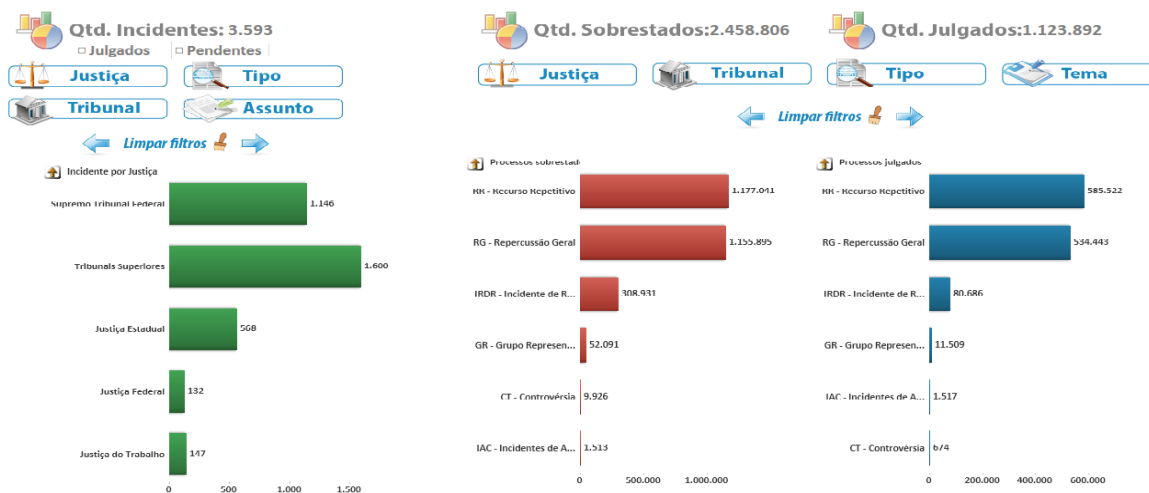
Qtd. Incidentes: 3.593
□ Julgados □ Pendentes
Justiça
Tipo
Tribunal
Assunto
Limpar filtros
Incidente por Justiça

| | |
|---|---|
| Supremo Tribunal Federal | 1.146 |
| Tribunais Superiores | 1.600 |
| Justiça Estadual | 568 |
| Justiça Federal | 132 |
| Justiça do Trabalho | 147 |

0 500 1.000 1.500

Qtd. Sobrestados:2.458.806
Qtd. Julgados:1.123.892
Justiça
Tribunal
Tipo
Tema
Limpar filtros
Processos sobrestad

| | |
|---|---|
| RR - Recurso Repetitivo | 1.177.041 |
| RG - Repercussão Geral | 1.155.895 |
| IRDR - Incidente de R... | 308.931 |
| GR - Grupo Represen... | 52.091 |
| CT - Controvérsia | 9.926 |
| IAC - Incidentes de A... | 1.513 |

0 500.000 1.000.000

Processos julgados

| | |
|---|---|
| RR - Recurso Repetitivo | 585.522 |
| RG - Repercussão Geral | 534.443 |
| IRDR - Incidente de R... | 80.686 |
| GR - Grupo Represen... | 11.509 |
| IAC - Incidentes de A... | 1.517 |
| CT - Controvérsia | 674 |

0 200.000 400.000 600.000